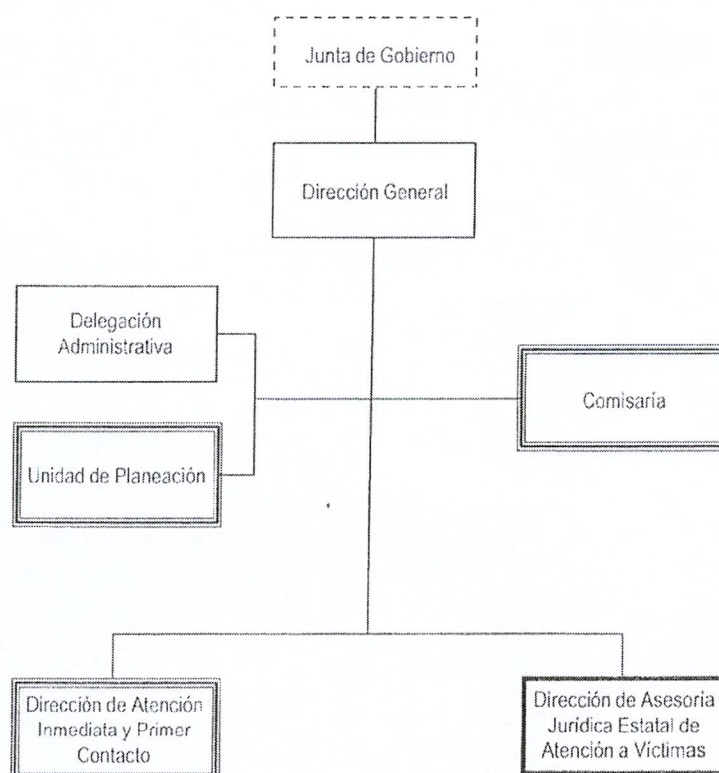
Junta de Gobierno

Dirección General

Delegación Administrativa

Comisaría

Unidad de Planeación

Dirección de Atención Inmediata y Primer Contacto

Dirección de Asesoria Juridica Estatal de Atención a Víctimas